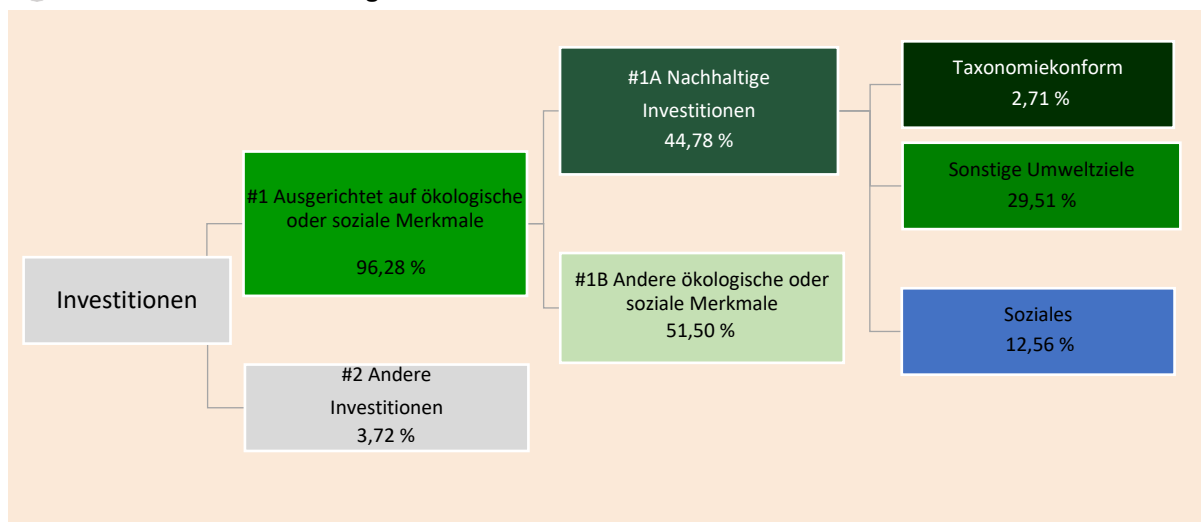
Investitionen

#1 Ausgerichtet auf ökologische oder soziale Merkmale

96,28 %

#2 Andere Investitionen
3,72 %

#1A Nachhaltige Investitionen
44,78 %

#1B Andere ökologische oder soziale Merkmale
51,50 %

Taxonomiekonform
2,71 %

Sonstige Umweltziele
29,51 %

Soziales
12,56 %